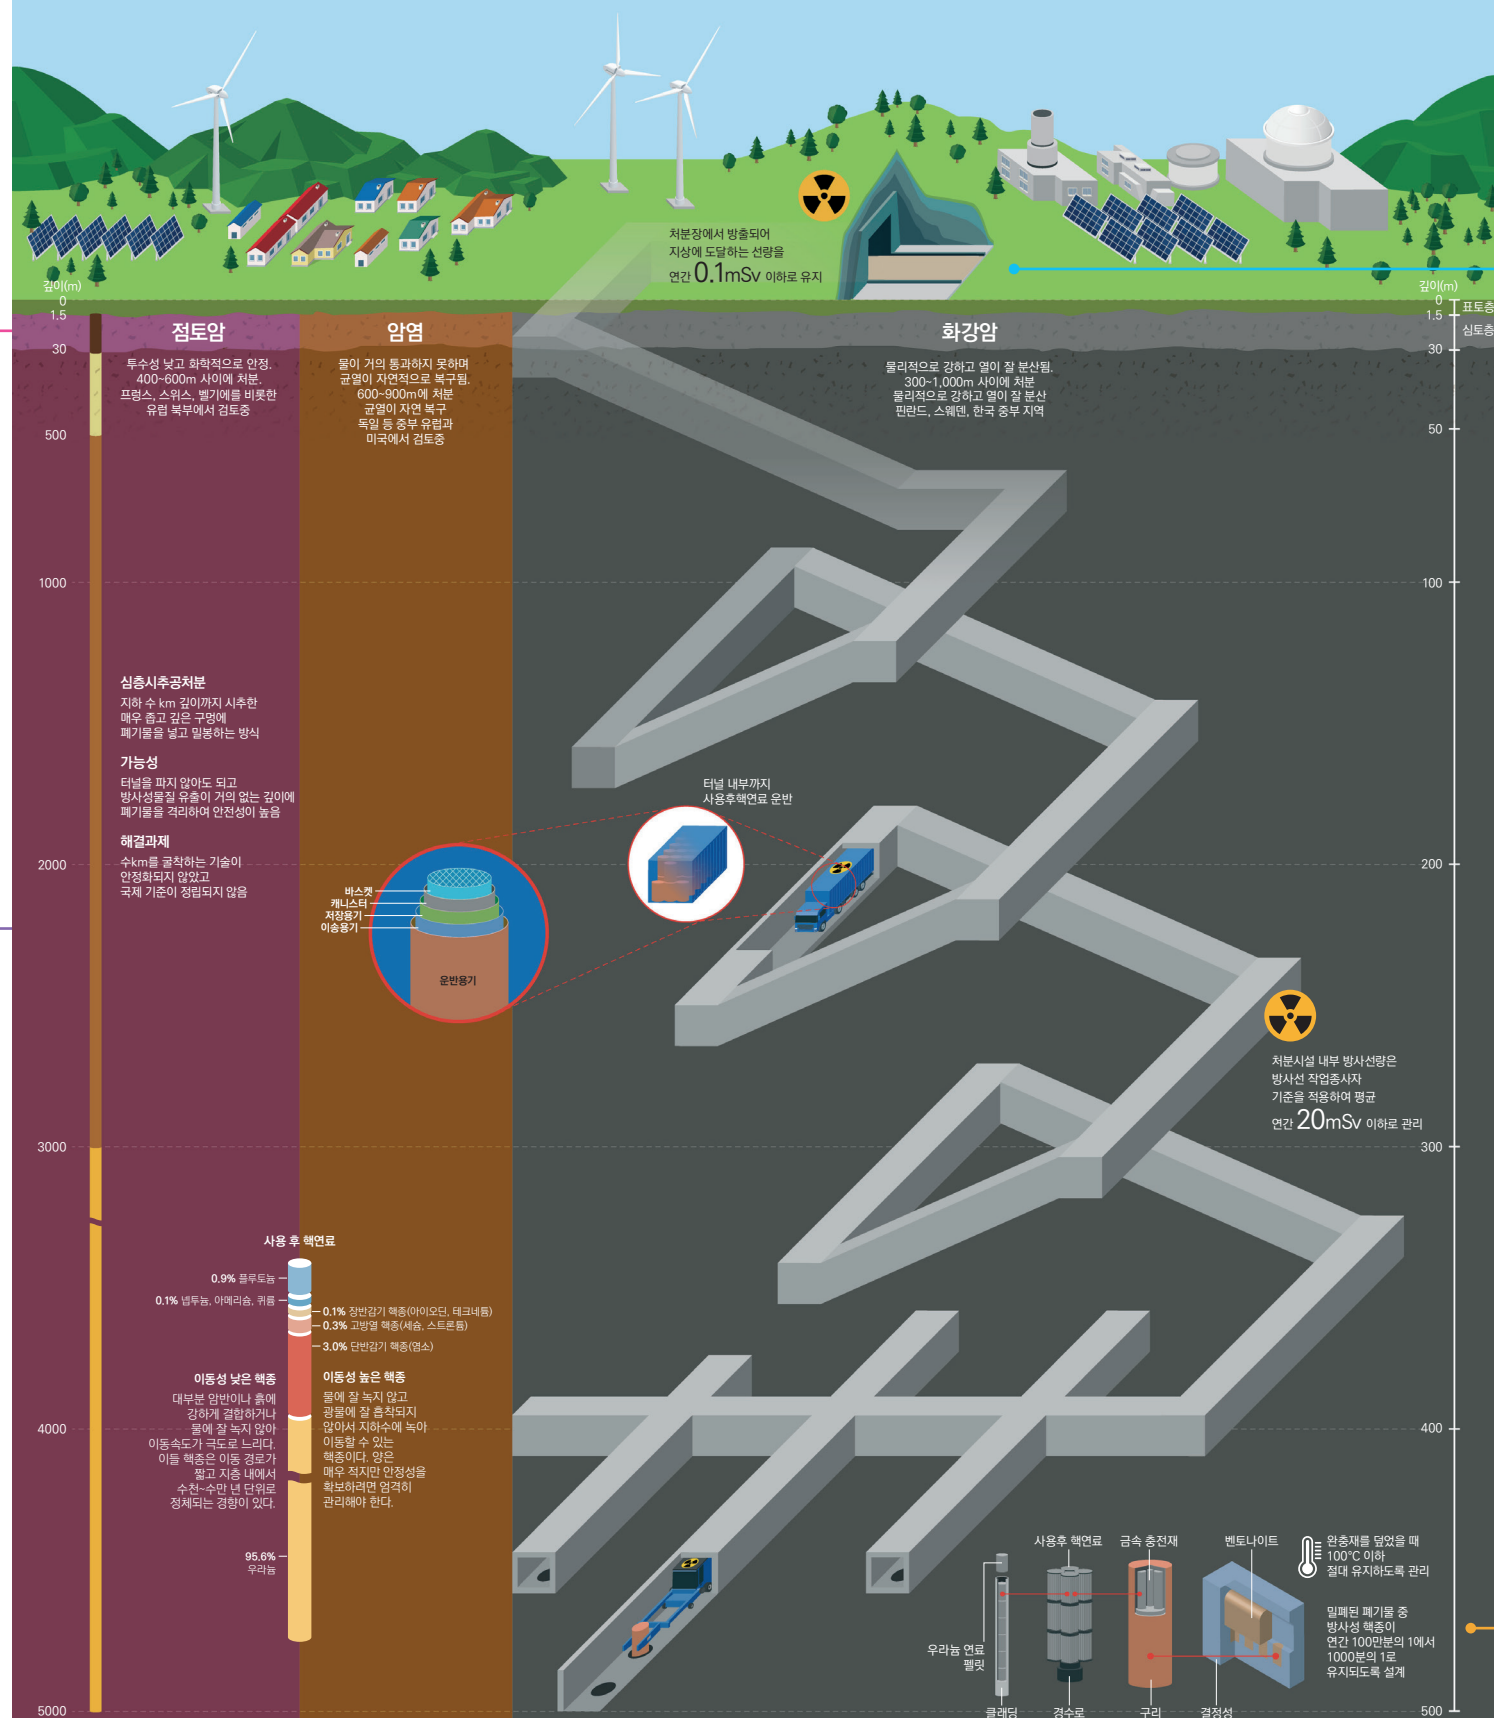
처분장에서 방출되어
지상에 도달하는 선량을
연간 0.1mSv 이하로 유지

깊이(m)
0
1.5
30
500
1000
2000
3000
4000
5000

깊이(m)
0
1.5
30
50
100
200
300
400
500

표토층
심토층

점토암
투수성 낮고 화학적으로 안정.
400~600m 사이에 처분.
프랑스, 스위스, 벨기에를 비롯한
유럽 북부에서 검토중

암염
물이 거의 통과하지 못하며
균열이 자연적으로 복구됨.
600~900m에 처분
균열이 자연 복구
독일 등 중부 유럽과
미국에서 검토중

화강암
물리적으로 강하고 열이 잘 분산됨.
300~1,000m 사이에 처분
물리적으로 강하고 열이 잘 분산
핀란드, 스웨덴, 한국 중부 지역

심층시추공처분
지하 수 km 깊이까지 시추한
매우 좁고 깊은 구멍에
폐기물을 넣고 밀봉하는 방식

가능성
터널을 파지 않아도 되고
방사성물질 유출이 거의 없는 깊이에
폐기물을 격리하여 안전성이 높음

해결과제
수km를 굴착하는 기술이
안정화되지 않았고
국제 기준이 정립되지 않음

바스켓
캐니스터
저장용기
이송용기
운반용기

터널 내부까지
사용후핵연료 운반

처분시설 내부 방사선량은
방사선 작업종사자
기준을 적용하여 평균
연간 20mSv 이하로 관리

사용 후 핵연료
0.9% 플루토늄
0.1% 넵투늄, 아메리슘, 퀴륨
0.1% 장반감기 핵종(아이오딘, 테크네튬)
0.3% 고방열 핵종(세슘, 스트론튬)
3.0% 단반감기 핵종(염소)

이동성 낮은 핵종
대부분 암반이나 흙에
강하게 결합하거나
물에 잘 녹지 않아
이동속도가 극도로 느리다.
이들 핵종은 이동 경로가
짧고 지층 내에서
수천~수만 년 단위로
정체되는 경향이 있다.

이동성 높은 핵종
물에 잘 녹지 않고
광물에 잘 흡착되지
않아서 지하수에 녹아
이동할 수 있는
핵종이다. 양은
매우 적지만 안정성을
확보하려면 엄격히
관리해야 한다.

95.6%
우라늄

사용후 핵연료
금속 충전재
벤토나이트
완충재를 덮었을 때
100°C 이하
절대 유지하도록 관리

밀폐된 폐기물 중
방사성 핵종이
연간 100만분의 1에서
1000분의 1로
유지되도록 설계

우라늄 연료
펠릿
클래딩
경수로
구리
결정성